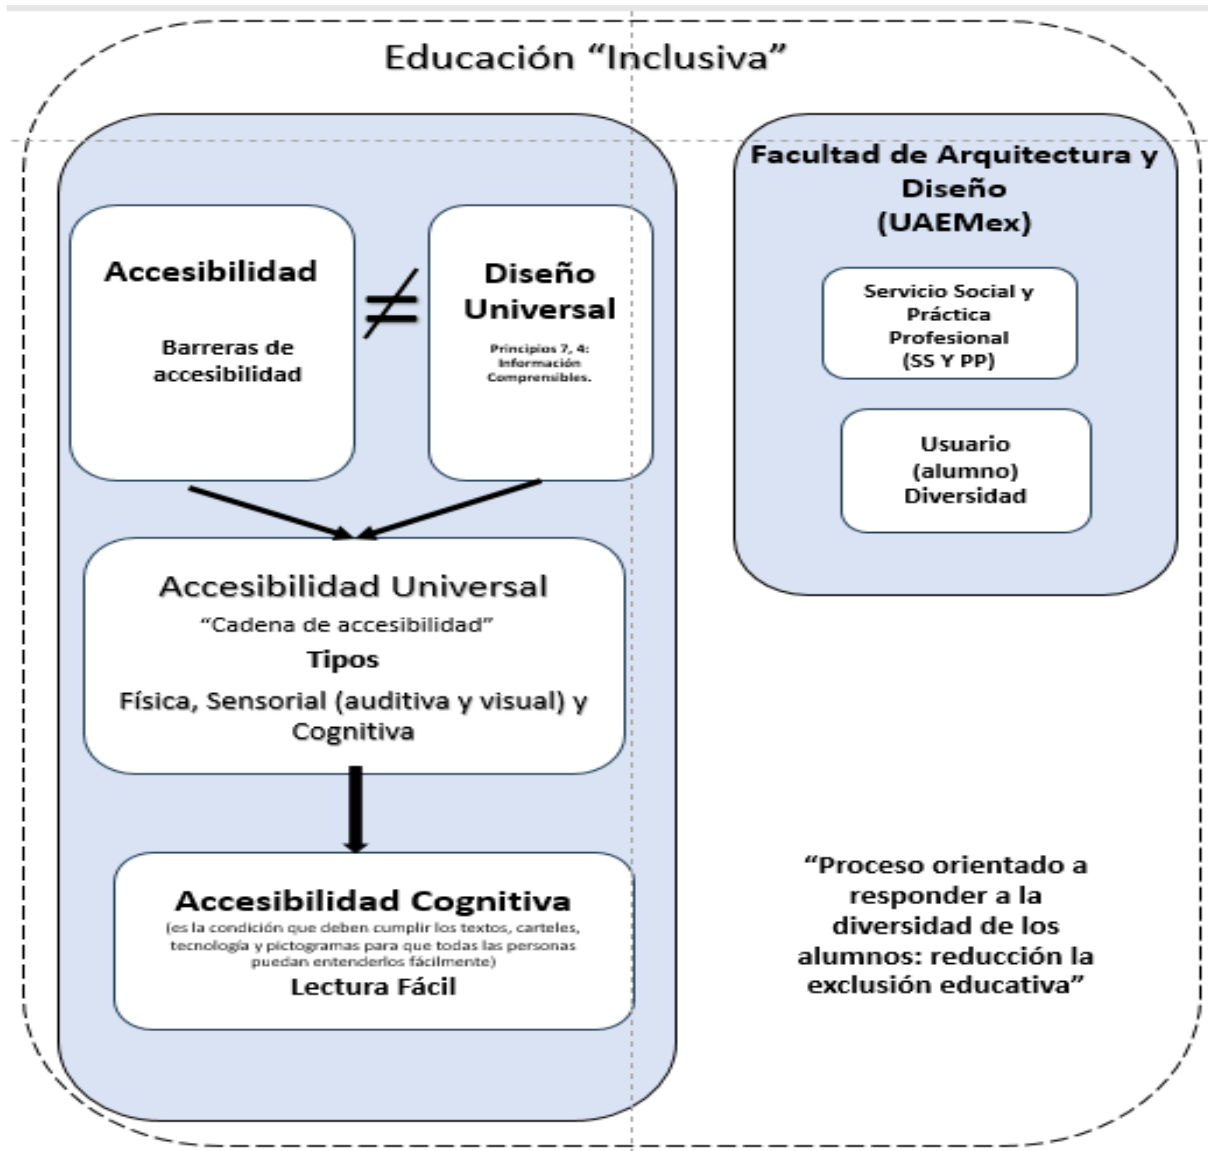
Educación “Inclusiva”

Accesibilidad

Barreras de accesibilidad

$\neq$

Diseño Universal

Principios 7, 4: Información Comprensibles.

Accesibilidad Universal

“Cadena de accesibilidad”

Tipos

Física, Sensorial (auditiva y visual) y Cognitiva

Accesibilidad Cognitiva

(es la condición que deben cumplir los textos, carteles, tecnología y pictogramas para que todas las personas puedan entenderlos fácilmente)

Lectura Fácil

Facultad de Arquitectura y Diseño (UAEMex)

Servicio Social y Práctica Profesional (SS Y PP)

Usuario (alumno) Diversidad

“Proceso orientado a responder a la diversidad de los alumnos: reducción la exclusión educativa”